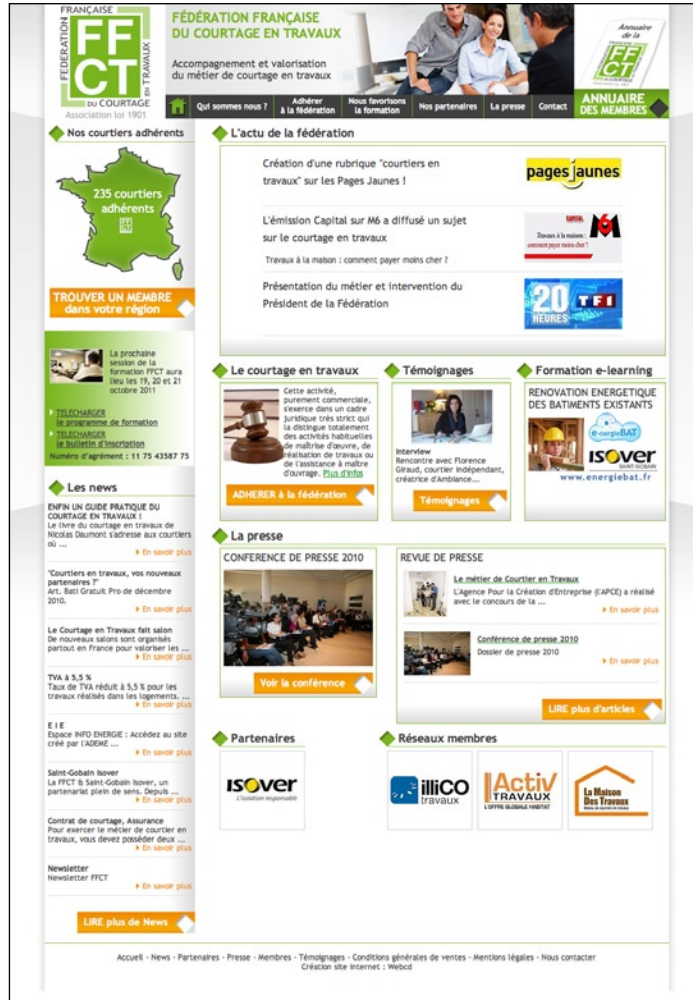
FÉDÉRATION FRANÇAISE FFCT DU COURTAGE EN TRAVAUX
Association loi 1901

FÉDÉRATION FRANÇAISE DU COURTAGE EN TRAVAUX

Accompagnement et valorisation du métier de courtage en travaux

Annuaire de la FFCT

Qui sommes nous ? | Adhérer à la fédération | Nous favorisons la formation | Nos partenaires | La presse | Contact | ANNUAIRE DES MEMBRES

Nos courtiers adhérents

235 courtiers adhérents

TROUVER UN MEMBRE dans votre région

La prochaine session de la formation FFCT aura lieu les 19, 20 et 21 octobre 2011

TELECHARGER le programme de formation
TELECHARGER le bulletin d'inscription
Numéro d'agrément : 11 75 43587 75

Les news

ENFIN UN GUIDE PRATIQUE DU COURTAGE EN TRAVAUX !
Le livre du courtage en travaux de Nicolas Daumont s'adresse aux courtiers où ...
En savoir plus

"Courtiers en travaux, vos nouveaux partenaires ?"
Art. Bati Gratuit Pro de décembre 2010.
En savoir plus

Le Courtage en Travaux fait salon
De nouveaux salons sont organisés partout en France pour valoriser les ...
En savoir plus

TVA à 5,5 %
Taux de TVA réduit à 5,5 % pour les travaux réalisés dans les logements. ...
En savoir plus

E I E
Espace INFO ENERGIE : Accédez au site créé par l'ADEME ...
En savoir plus

Saint-Gobain Isover
La FFCT & Saint-Gobain Isover, un partenariat plein de sens. Depuis ...
En savoir plus

Contrat de courtage, Assurance
Pour exercer le métier de courtier en travaux, vous devez posséder deux ...
En savoir plus

Newsletter
Newsletter FFCT
En savoir plus

LIRE plus de News

L'actu de la fédération

Création d'une rubrique "courtiers en travaux" sur les Pages Jaunes !

pages jaunes

L'émission Capital sur M6 a diffusé un sujet sur le courtage en travaux

Travaux à la maison : comment payer moins cher ?

CAPITAL M6 Travaux à la maison : comment payer moins cher ?

Présentation du métier et intervention du Président de la Fédération

20 HEURES TF1

Le courtage en travaux

Cette activité, purement commerciale, s'exerce dans un cadre juridique très strict qui la distingue totalement des activités habituelles de maîtrise d'œuvre, de réalisation de travaux ou de l'assistance à maître d'ouvrage. Plus d'infos

ADHERER à la fédération

Témoignages

Interview
Rencontre avec Florence Giraud, courtier indépendant, créatrice d'Ambiance...

Témoignages

Formation e-learning

RENOVATION ENERGETIQUE DES BATIMENTS EXISTANTS

e-energieBAT
ISOVER SAINT-GOBAIN
www.energiebat.fr

La presse

CONFERENCE DE PRESSE 2010

Voir la conférence

REVUE DE PRESSE

Le métier de Courtier en Travaux
L'Agence Pour la Création d'Entreprise (L'APCE) a réalisé avec le concours de la ...
En savoir plus

Conférence de presse 2010
Dossier de presse 2010
En savoir plus

LIRE plus d'articles

Partenaires

ISOVER L'isolation responsable

Réseaux membres

illiCO travaux
Activ TRAVAUX L'OFFRE GLOBALE HABITAT
La Maison Des Travaux

Accueil - News - Partenaires - Presse - Membres - Témoignages - Conditions générales de ventes - Mentions légales - Nous contacter
Création site internet : Webcd